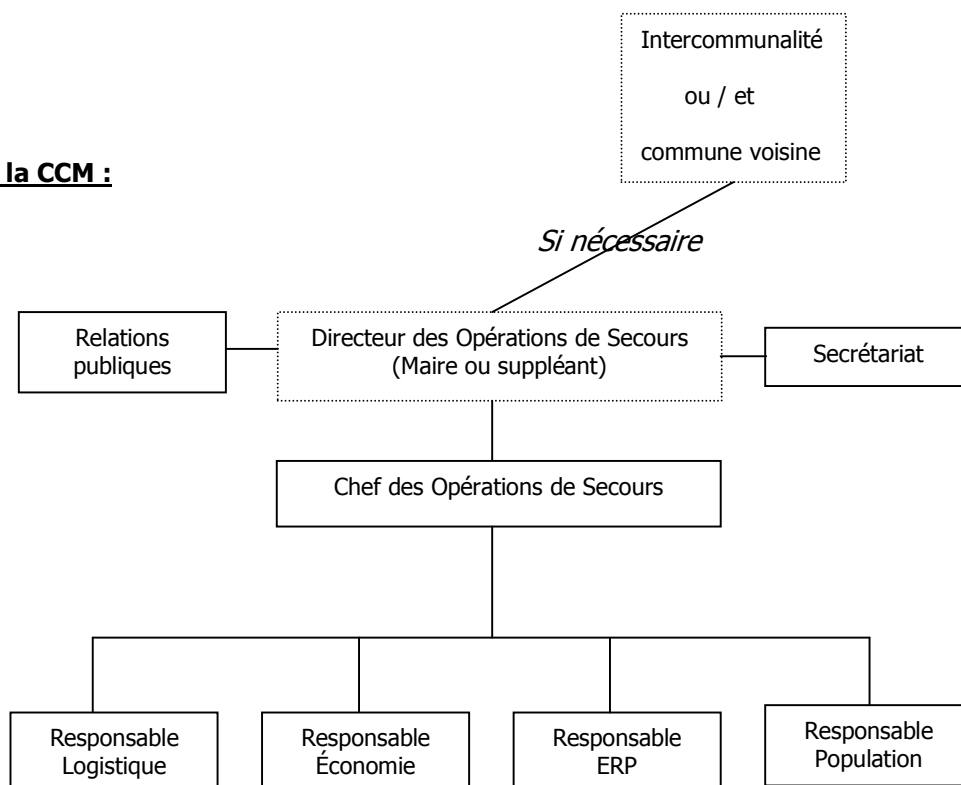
la CCM :

Intercommunalité
ou / et
commune voisine

Si nécessaire

Relations publiques

Directeur des Opérations de Secours
(Maire ou suppléant)

Secrétariat

Chef des Opérations de Secours

Responsable Logistique

Responsable Économie

Responsable ERP

Responsable Population